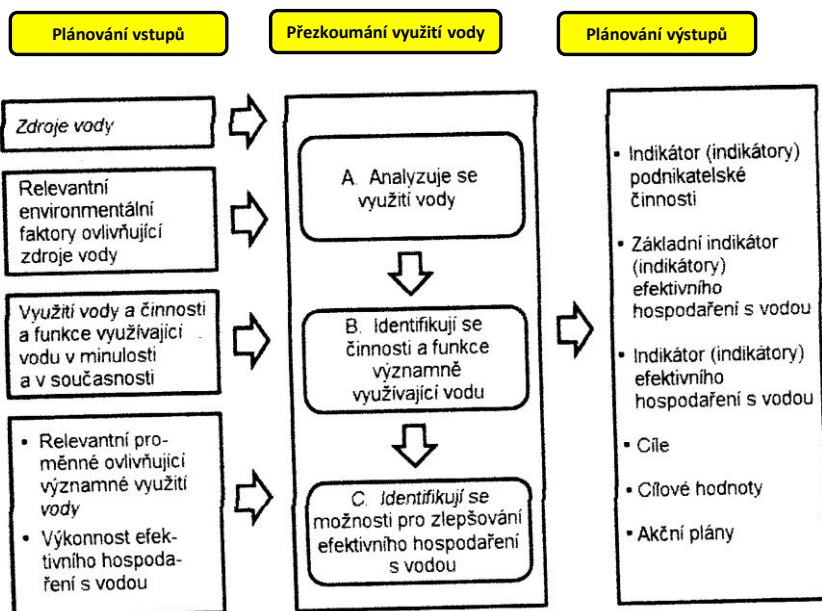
Plánování vstupů

Přezkoumání využití vody

Plánování výstupů

Zdroje vody

Relevantní environmentální faktory ovlivňující zdroje vody

Využití vody a činnosti a funkce využívající vodu v minulosti a v současnosti

• Relevantní proměnné ovlivňující významné využití vody
• Výkonnost efektivního hospodaření s vodou

A. Analyzuje se využití vody

B. Identifikují se činnosti a funkce významně využívající vodu

C. Identifikují se možnosti pro zlepšování efektivního hospodaření s vodou

• Indikátor (indikátory) podnikatelské činnosti
• Základní indikátor (indikátory) efektivního hospodaření s vodou
• Indikátor (indikátory) efektivního hospodaření s vodou
• Cíle
• Cílové hodnoty
• Akční plány